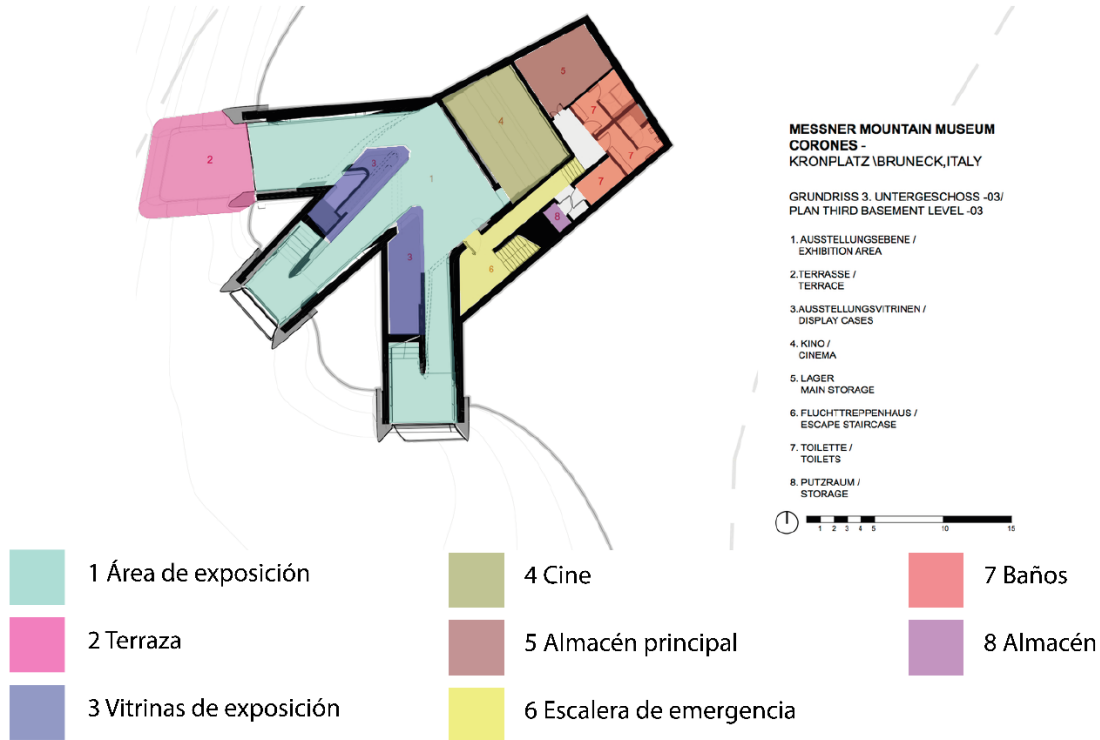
2

3

1

3

4

5

7

7

7

7

8

6

MESSNER MOUNTAIN MUSEUM CORONES -
KRONPLATZ \BRUNECK,ITALY

GRUNDRISS 3. UNTERGESCHOSS -03/
PLAN THIRD BASEMENT LEVEL -03

1. AUSSTELLUNGSEBENE / EXHIBITION AREA

2.TERRASSE / TERRACE

3.AUSSTELLUNGSVITRINEN / DISPLAY CASES

4. KINO / CINEMA

5. LAGER MAIN STORAGE

6. FLUCHTTREPPENHAUS / ESCAPE STAIRCASE

7. TOILETTE / TOILETS

8. PUTZRAUM / STORAGE

1 2 3 4 5 10 15

1 Área de exposición

2 Terraza

3 Vitrinas de exposición

4 Cine

5 Almacén principal

6 Escalera de emergencia

7 Baños

8 Almacén